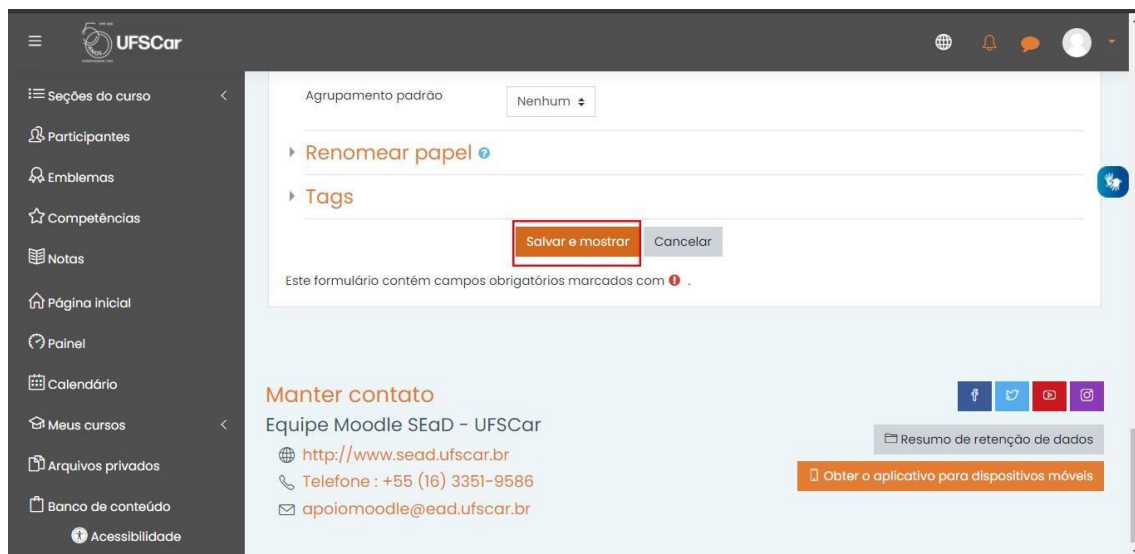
UFSCar

Seções do curso
Participantes
Emblemas
Competências
Notas
Página inicial
Painel
Calendário
Meus cursos
Arquivos privados
Banco de conteúdo
Acessibilidade

Agrupamento padrão Nenhum

Renomear papel

Tags

Salvar e mostrar Cancelar

Este formulário contém campos obrigatórios marcados com .

Manter contato
Equipe Moodle SEaD - UFSCar
http://www.sead.ufscar.br
Telefone : +55 (16) 3351-9586
apoiomoodle@ead.ufscar.br

Resumo de retenção de dados
Obter o aplicativo para dispositivos móveis